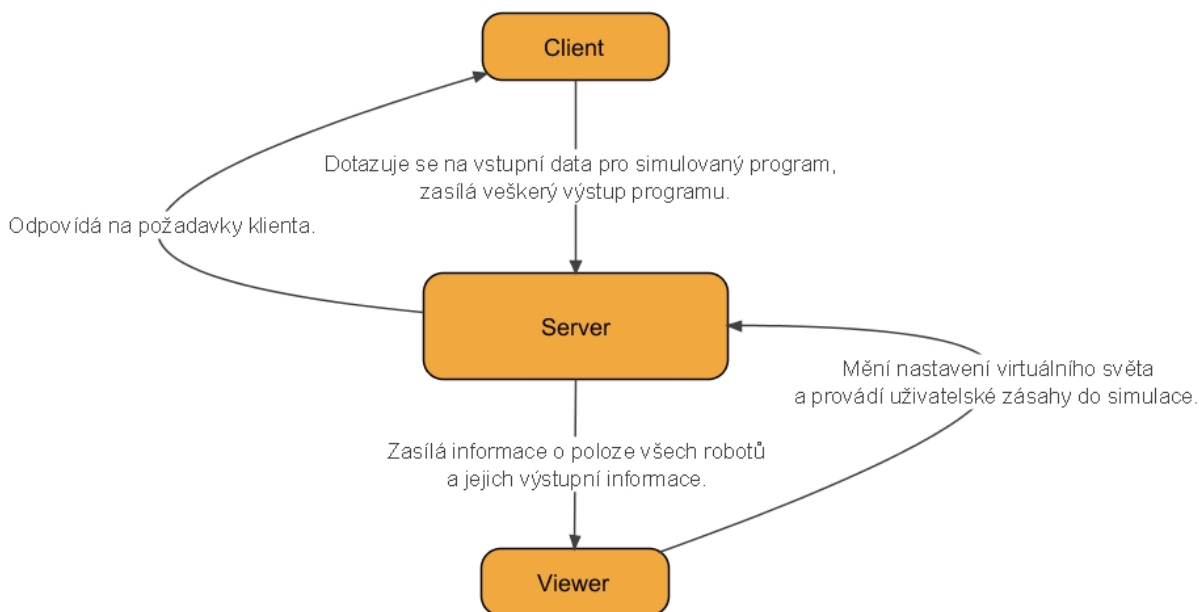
Client

Dotazuje se na vstupní data pro simulovaný program, zasílá veškerý výstup programu.

Odpovídá na požadavky klienta.

Server

Mění nastavení virtuálního světa a provádí uživatelské zásahy do simulace.

Zasílá informace o poloze všech robotů a jejich výstupní informace.

Viewer